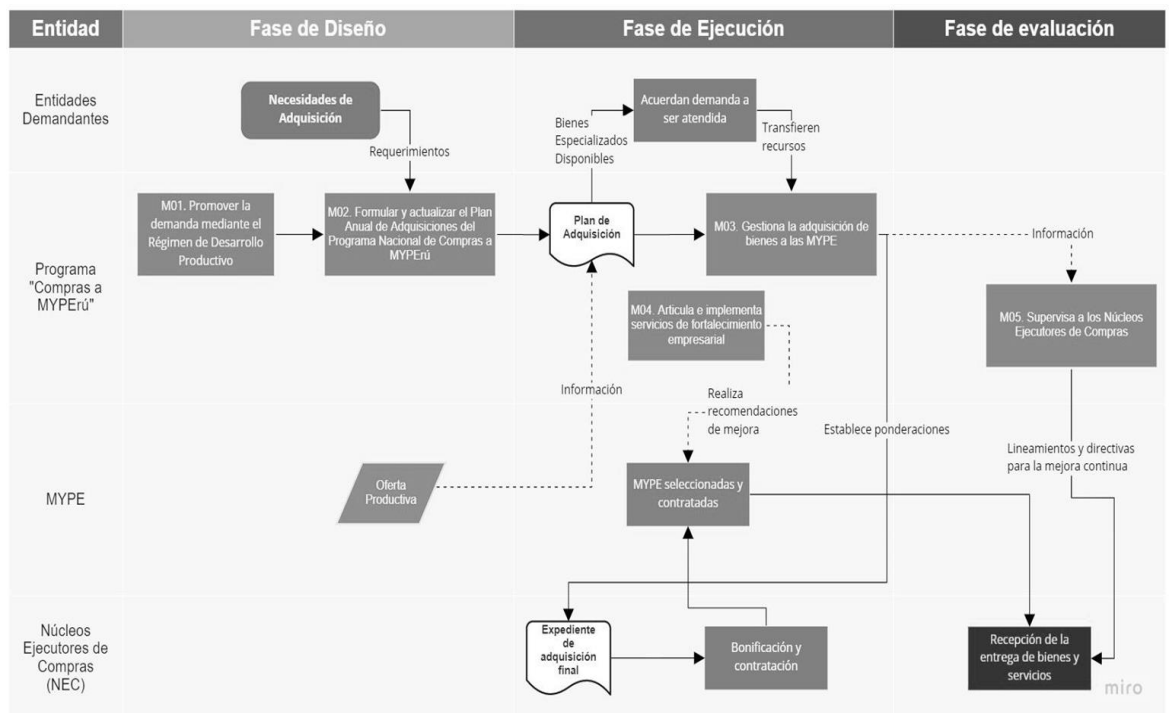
| Entidad | Fase de Diseño | Fase de Ejecución | Fase de evaluación |
|---|---|---|---|

Entidades Demandantes

Necesidades de Adquisición

Requerimientos

Bienes Especializados Disponibles

Acuerdan demanda a ser atendida

Transfieren recursos

Programa "Compras a MYPErú"

M01. Promover la demanda mediante el Régimen de Desarrollo Productivo

M02. Formular y actualizar el Plan Anual de Adquisiciones del Programa Nacional de Compras a MYPErú

Plan de Adquisición

M03. Gestiona la adquisición de bienes a las MYPE

Información

M05. Supervisa a los Núcleos Ejecutores de Compras

M04. Articula e implementa servicios de fortalecimiento empresarial

Información

Realiza recomendaciones de mejora

Establece ponderaciones

Lineamientos y directivas para la mejora continua

MYPE

Oferta Productiva

MYPE seleccionadas y contratadas

Núcleos Ejecutores de Compras (NEC)

Expediente de adquisición final

Bonificación y contratación

Recepción de la entrega de bienes y servicios

miro